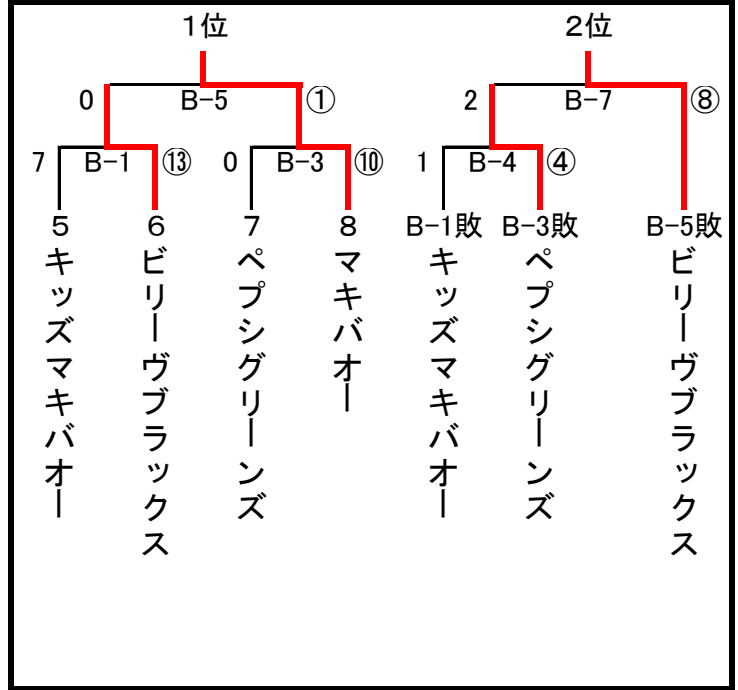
1位

0 B−5 ①

7 B−1 ⑬ 0 B−3 ⑩

5 キッズマキバオー

6 ビリーヴブラックス

7 ペプシグリーンズ

8 マキバオー

2位

2 B−7 ⑧

1 B−4 ④

B−1敗 キッズマキバオー

B−3敗 ペプシグリーンズ

B−5敗 ビリーヴブラックス